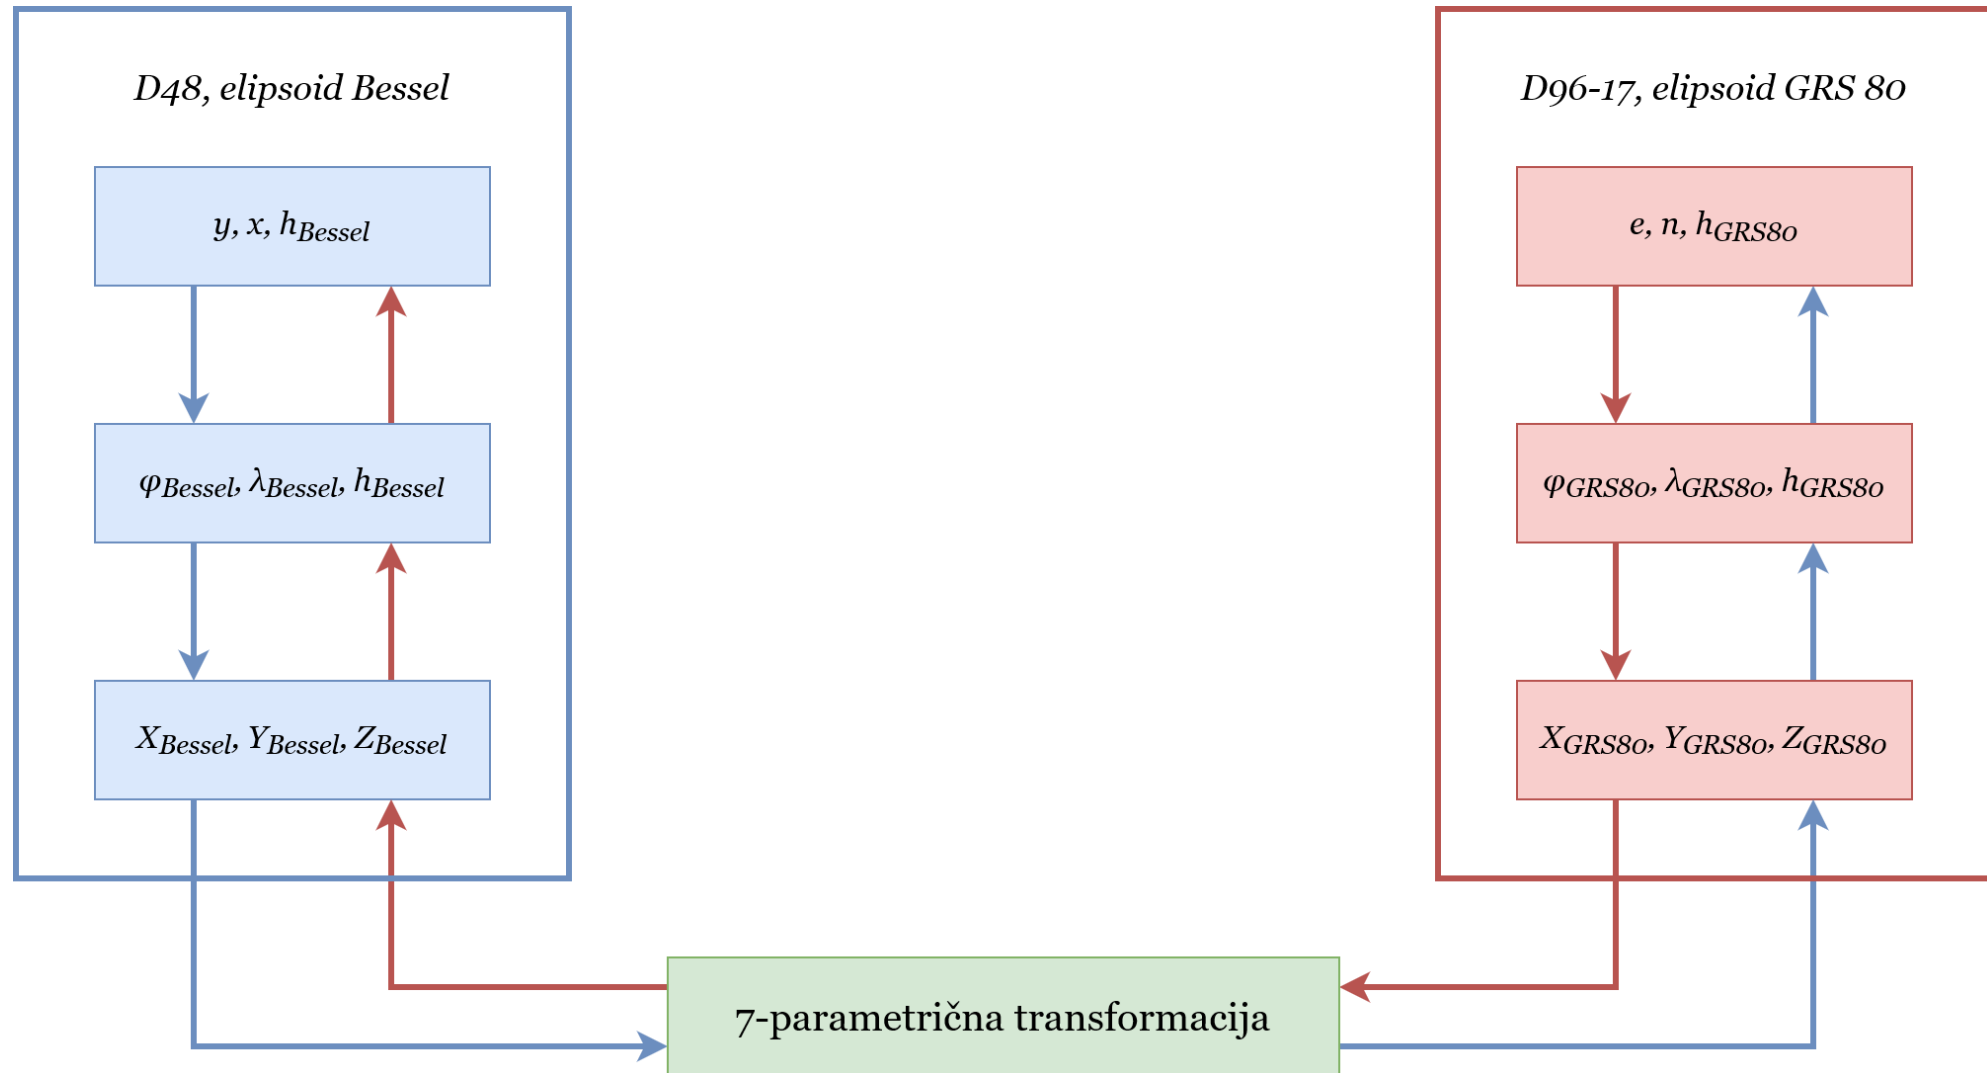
*D48, elipsoid Bessel*

$y, x, h_{Bessel}$

$\varphi_{Bessel}, \lambda_{Bessel}, h_{Bessel}$

$X_{Bessel}, Y_{Bessel}, Z_{Bessel}$

*D96-17, elipsoid GRS 80*

$e, n, h_{GRS80}$

$\varphi_{GRS80}, \lambda_{GRS80}, h_{GRS80}$

$X_{GRS80}, Y_{GRS80}, Z_{GRS80}$

7-parametrična transformacija